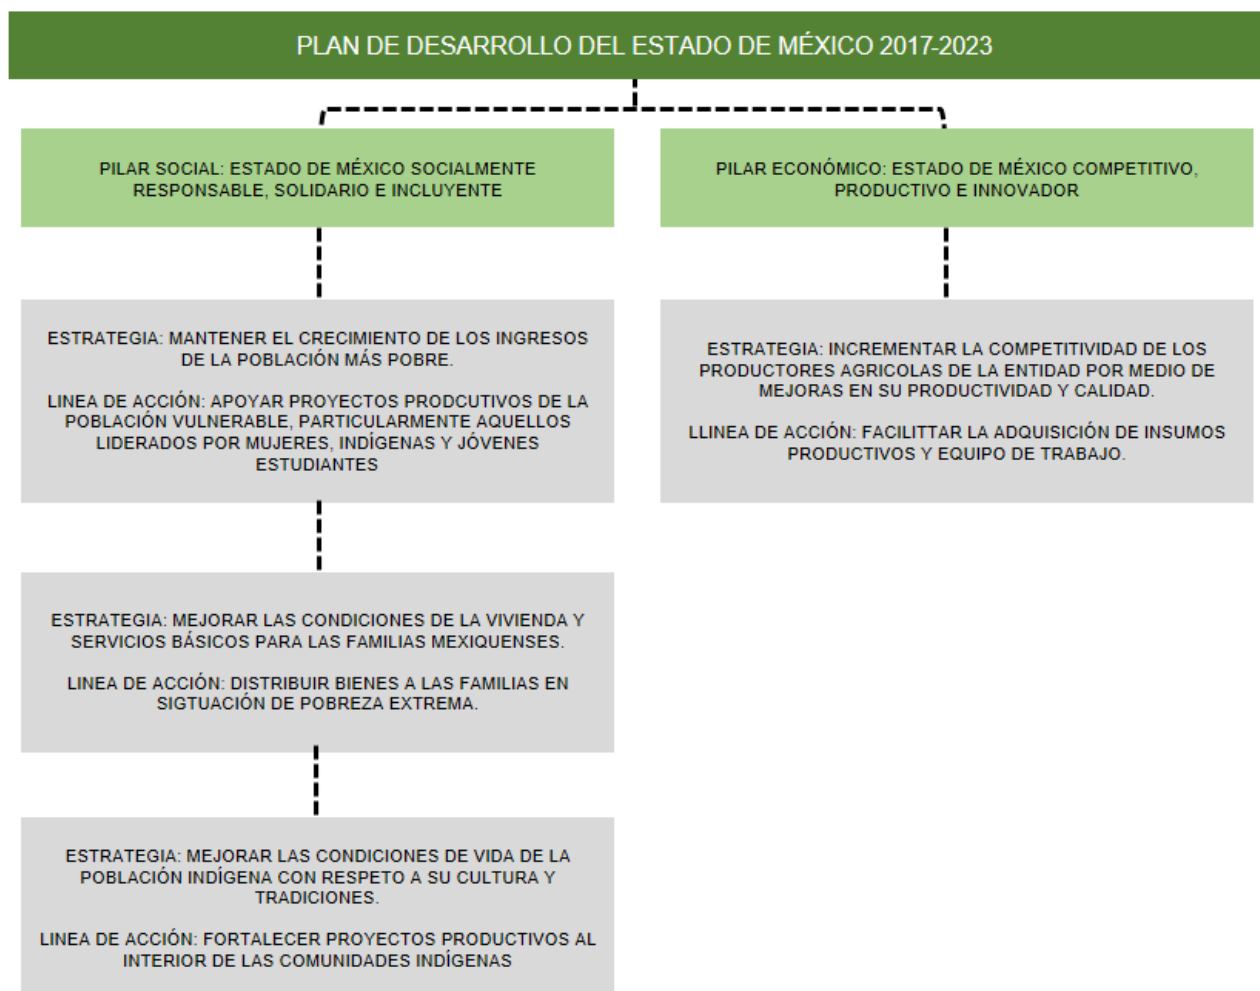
PLAN DE DESARROLLO DEL ESTADO DE MÉXICO 2017-2023

PILAR SOCIAL: ESTADO DE MÉXICO SOCIALMENTE RESPONSABLE, SOLIDARIO E INCLUYENTE

ESTRATEGIA: MANTENER EL CRECIMIENTO DE LOS INGRESOS DE LA POBLACIÓN MÁS POBRE.

LINEA DE ACCIÓN: APOYAR PROYECTOS PRODCUTIVOS DE LA POBLACIÓN VULNERABLE, PARTICULARMENTE AQUELLOS LIDERADOS POR MUJERES, INDÍGENAS Y JÓVENES ESTUDIANTES

ESTRATEGIA: MEJORAR LAS CONDICIONES DE LA VIVIENDA Y SERVICIOS BÁSICOS PARA LAS FAMILIAS MEXIQUENSES.

LINEA DE ACCIÓN: DISTRIBUIR BIENES A LAS FAMILIAS EN SIGTUACIÓN DE POBREZA EXTREMA.

ESTRATEGIA: MEJORAR LAS CONDICIONES DE VIDA DE LA POBLACIÓN INDÍGENA CON RESPETO A SU CULTURA Y TRADICIONES.

LINEA DE ACCIÓN: FORTALECER PROYECTOS PRODUCTIVOS AL INTERIOR DE LAS COMUNIDADES INDÍGENAS

PILAR ECONÓMICO: ESTADO DE MÉXICO COMPETITIVO, PRODUCTIVO E INNOVADOR

ESTRATEGIA: INCREMENTAR LA COMPETITIVIDAD DE LOS PRODUCTORES AGRICOLAS DE LA ENTIDAD POR MEDIO DE MEJORAS EN SU PRODUCTIVIDAD Y CALIDAD.

LLINEA DE ACCIÓN: FACILITTAR LA ADQUISICIÓN DE INSUMOS PRODUCTIVOS Y EQUIPO DE TRABAJO.